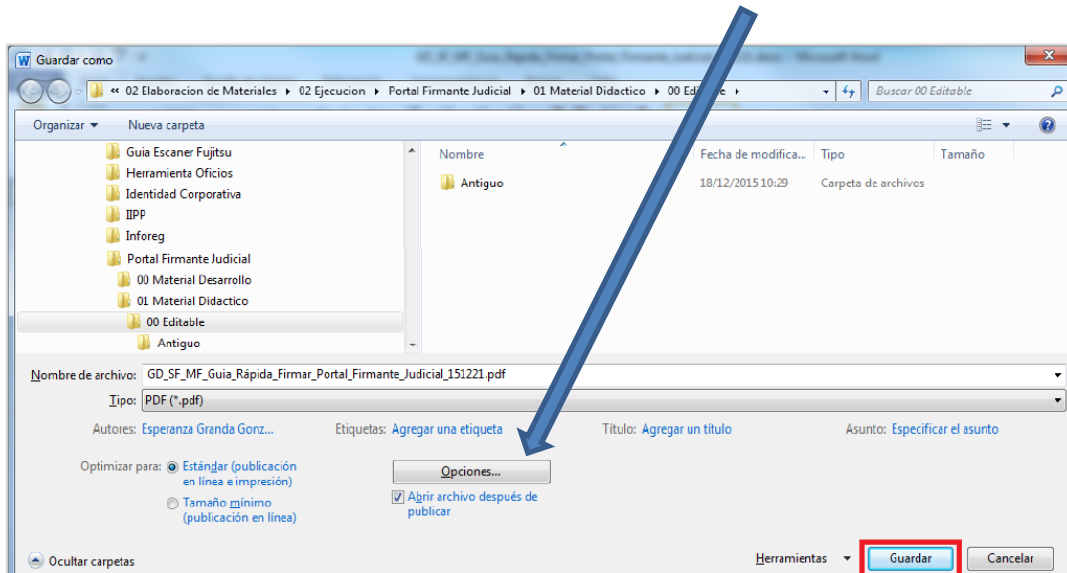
Guardar como

« 02 Elaboracion de Materiales ▸ 02 Ejecucion ▸ Portal Firmante Judicial ▸ 01 Material Didactico ▸ 00 Edi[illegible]e ▸

Buscar 00 Editable

Organizar ▾ Nueva carpeta

Guia Escaner Fujitsu
Herramienta Oficios
Identidad Corporativa
IIPP
Inforeg
Portal Firmante Judicial
00 Material Desarrollo
01 Material Didactico
00 Editable
Antiguo

| Nombre | Fecha de modifica... | Tipo | Tamaño |
|---|---|---|---|
| Antiguo | 18/12/2015 10:29 | Carpeta de archivos | |

Nombre de archivo: GD_SF_MF_Guia_Rápida_Firmar_Portal_Firmante_Judicial_151221.pdf

Tipo: PDF (*.pdf)

Autores: Esperanza Granda Gonz... Etiquetas: Agregar una etiqueta Título: Agregar un título Asunto: Especificar el asunto

Optimizar para: Estándar (publicación en línea e impresión)
Tamaño mínimo (publicación en línea)

Opciones...

Abrir archivo después de publicar

Ocultar carpetas

Herramientas ▾ Guardar Cancelar